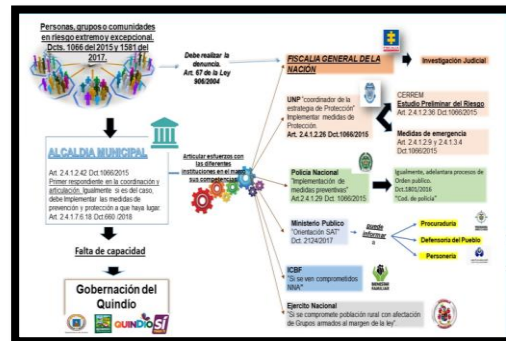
Personas, grupos o comunidades en riesgo extremo y excepcional. Dcts. 1066 del 2015 y 1581 del 2017.

Debe realizar la denuncia. Art. 67 de la Ley 906/2004

FISCALIA GENERAL DE LA NACIÓN

Investigación Judicial

UNP "coordinador de la estrategia de Protección" Implementar medidas de Protección. Art. 2.4.1.2.26 Dct.1066/2015

CERREM
Estudio Preliminar del Riesgo
Art. 2.4.1.2.36 Dct.1066/2015

Medidas de emergencia
Art. 2.4.1.2.9 y 2.4.1.3.4 Dct.1066/2015

ALCALDIA MUNICIPAL

Art. 2.4.1.2.42 Dct.1066/2015
Primer respondiente en la coordinación y articulación. Igualmente si es del caso, debe implementar las medidas de prevención y protección a que haya lugar. Art. 2.4.1.7.6.18 Dct.660 /2018

Articular esfuerzos con las diferentes instituciones en el marco sus competencias

Policía Nacional
"Implementación de medidas preventivas"
Art. 2.4.1.2.29 Dct. 1066/2015

Igualmente, adelantara procesos de Orden público. Dct.1801/2016 "Cod. de policía"

Ministerio Publico
"Orientación SAT"
Dct. 2124/2017

Donde informar a

Procuraduría

Defensoría del Pueblo

Personería

Falta de capacidad

Gobernación del Quindio

QUINDÍO sí

ICBF
"Si se ven comprometidos NNA"

BIENESTAR FAMILIAR

Ejercito Nacional
"Si se compromete población rural con afectación de Grupos armados al margen de la ley"